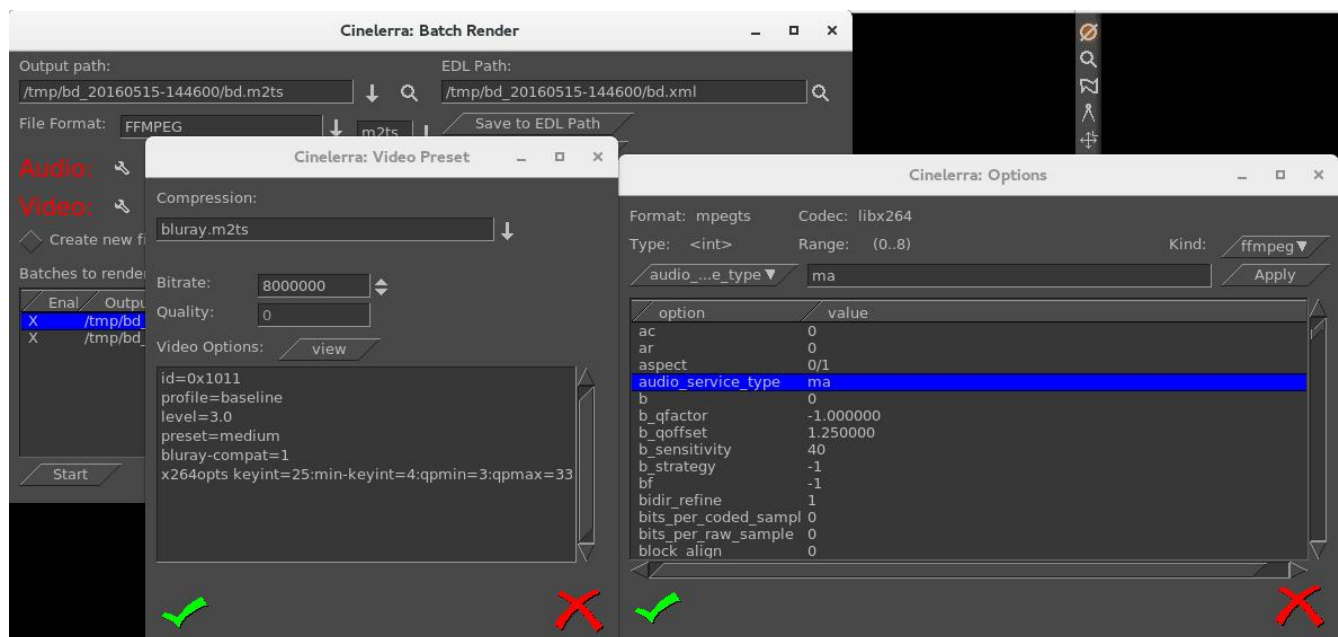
Cinelerra: Batch Render

Output path:
/tmp/bd_20160515-144600/bd.m2ts

EDL Path:
/tmp/bd_20160515-144600/bd.xml

File Format: FFMPEG
m2ts
Save to EDL Path

Audio:
Video:
Create new f
Batches to rende
Enal Outpu
X /tmp/bd
X /tmp/bd
Start

Cinelerra: Video Preset

Compression:
bluray.m2ts

Bitrate: 8000000
Quality: 0
Video Options: view

id=0x1011
profile=baseline
level=3.0
preset=medium
bluray-compat=1
x264opts keyint=25:min-keyint=4:qpmin=3:qpmax=33

Cinelerra: Options

Format: mpegts Codec: libx264
Type: <int> Range: (0..8) Kind: ffmpeg
audio_...e_type ma Apply

| option | value |
|---|---|
| ac | 0 |
| ar | 0 |
| aspect | 0/1 |
| audio_service_type | ma |
| b | 0 |
| b_qfactor | -1.000000 |
| b_qoffset | 1.250000 |
| b_sensitivity | 40 |
| b_strategy | -1 |
| bf | -1 |
| bidir_refine | 1 |
| bits_per_coded_sampl | 0 |
| bits_per_raw_sample | 0 |
| block_align | 0 |